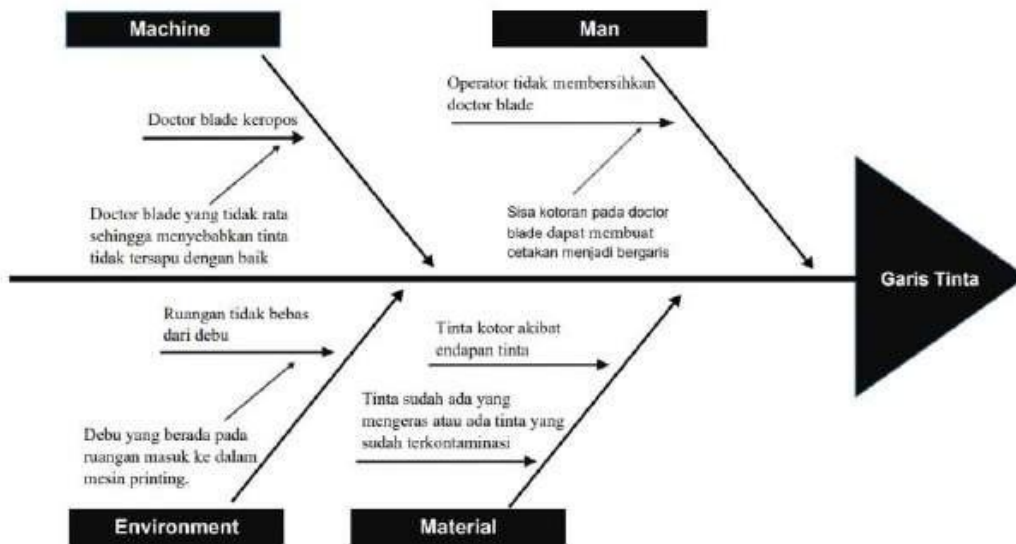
Machine

Man

Doctor blade keropos

Doctor blade yang tidak rata sehingga menyebabkan tinta tidak tersapu dengan baik

Operator tidak membersihkan doctor blade

Sisa kotoran pada doctor blade dapat membuat cetakan menjadi bergaris

Garis Tinta

Ruangan tidak bebas dari debu

Debu yang berada pada ruangan masuk ke dalam mesin printing.

Tinta kotor akibat endapan tinta

Tinta sudah ada yang mengeras atau ada tinta yang sudah terkontaminasi

Environment

Material